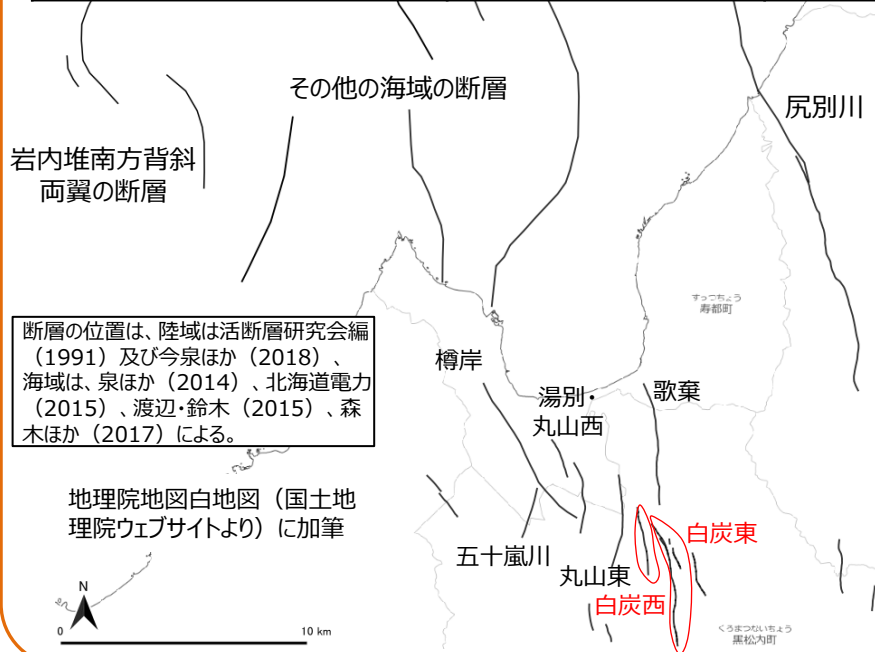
その他の海域の断層

尻別川

岩内堆南方背斜
両翼の断層

すっつちょう
寿都町

断層の位置は、陸域は活断層研究会編（1991）及び今泉ほか（2018）、海域は、泉ほか（2014）、北海道電力（2015）、渡辺・鈴木（2015）、森木ほか（2017）による。

樽岸

湯別・
丸山西

歌棄

地理院地図白地図（国土地理院ウェブサイトより）に加筆

白炭東

五十嵐川

丸山東

白炭西

N

0

10 km

くろまつないちょう
黒松内町